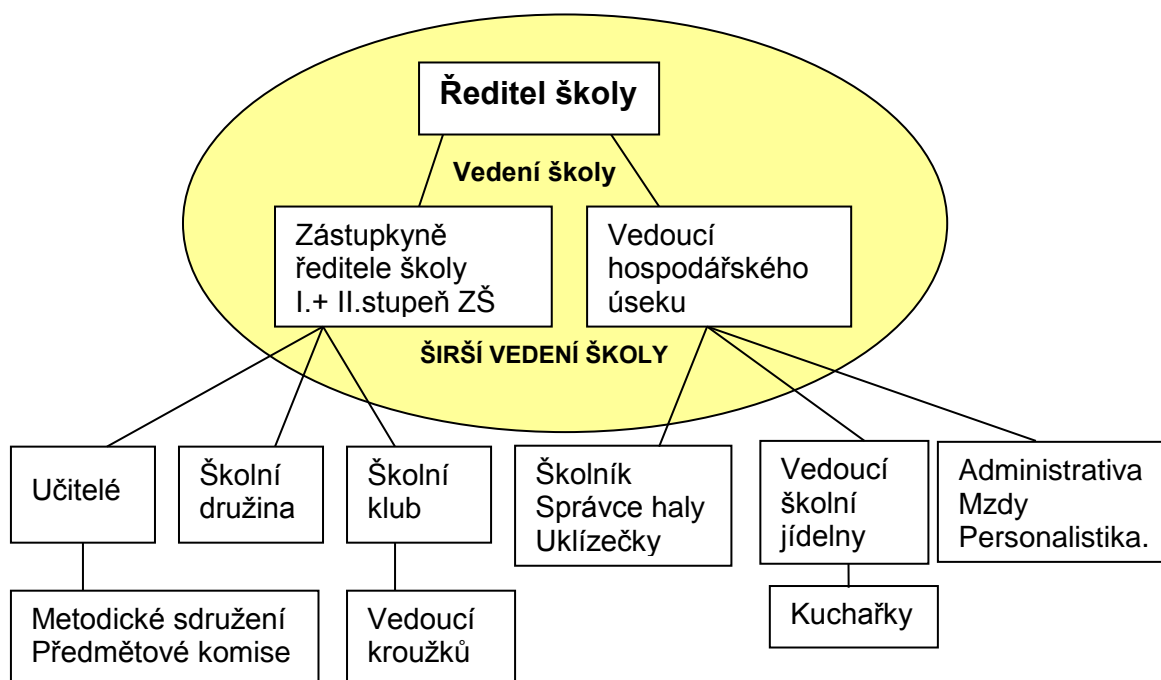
Ředitel školy

Vedení školy

Zástupkyně ředitele školy I.+ II.stupeň ZŠ

Vedoucí hospodářského úseku

ŠIRŠÍ VEDENÍ ŠKOLY

Učitelé

Školní družina

Školní klub

Školník
Správce haly
Uklízečky

Vedoucí školní jídelny

Administrativa
Mzdy
Personalistika.

Metodické sdružení
Předmětové komise

Vedoucí kroužků

Kuchařky